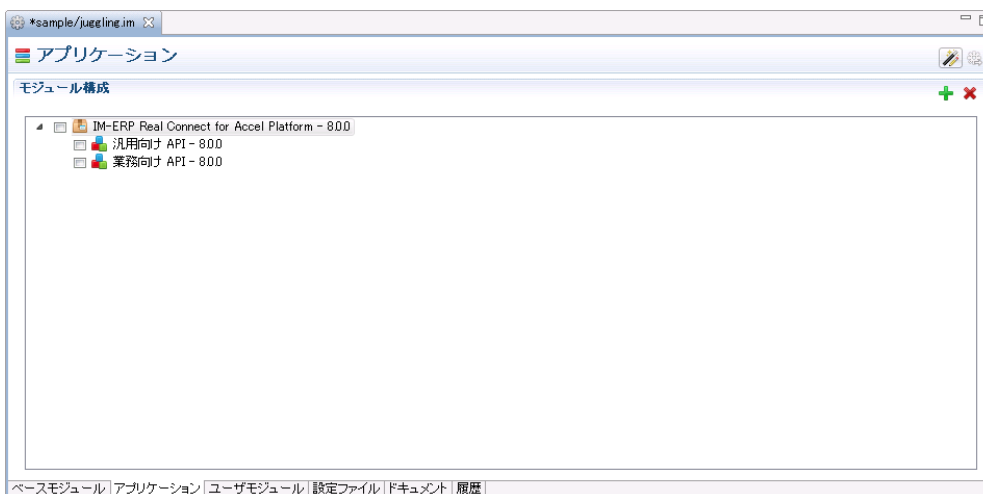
*sample/juggling.im

アプリケーション

モジュール構成

IM-ERP Real Connect for Accel Platform - 8.0.0

汎用向け API - 8.0.0

業務向け API - 8.0.0

ベースモジュール | アプリケーション | ユーザモジュール | 設定ファイル | ドキュメント | 履歴